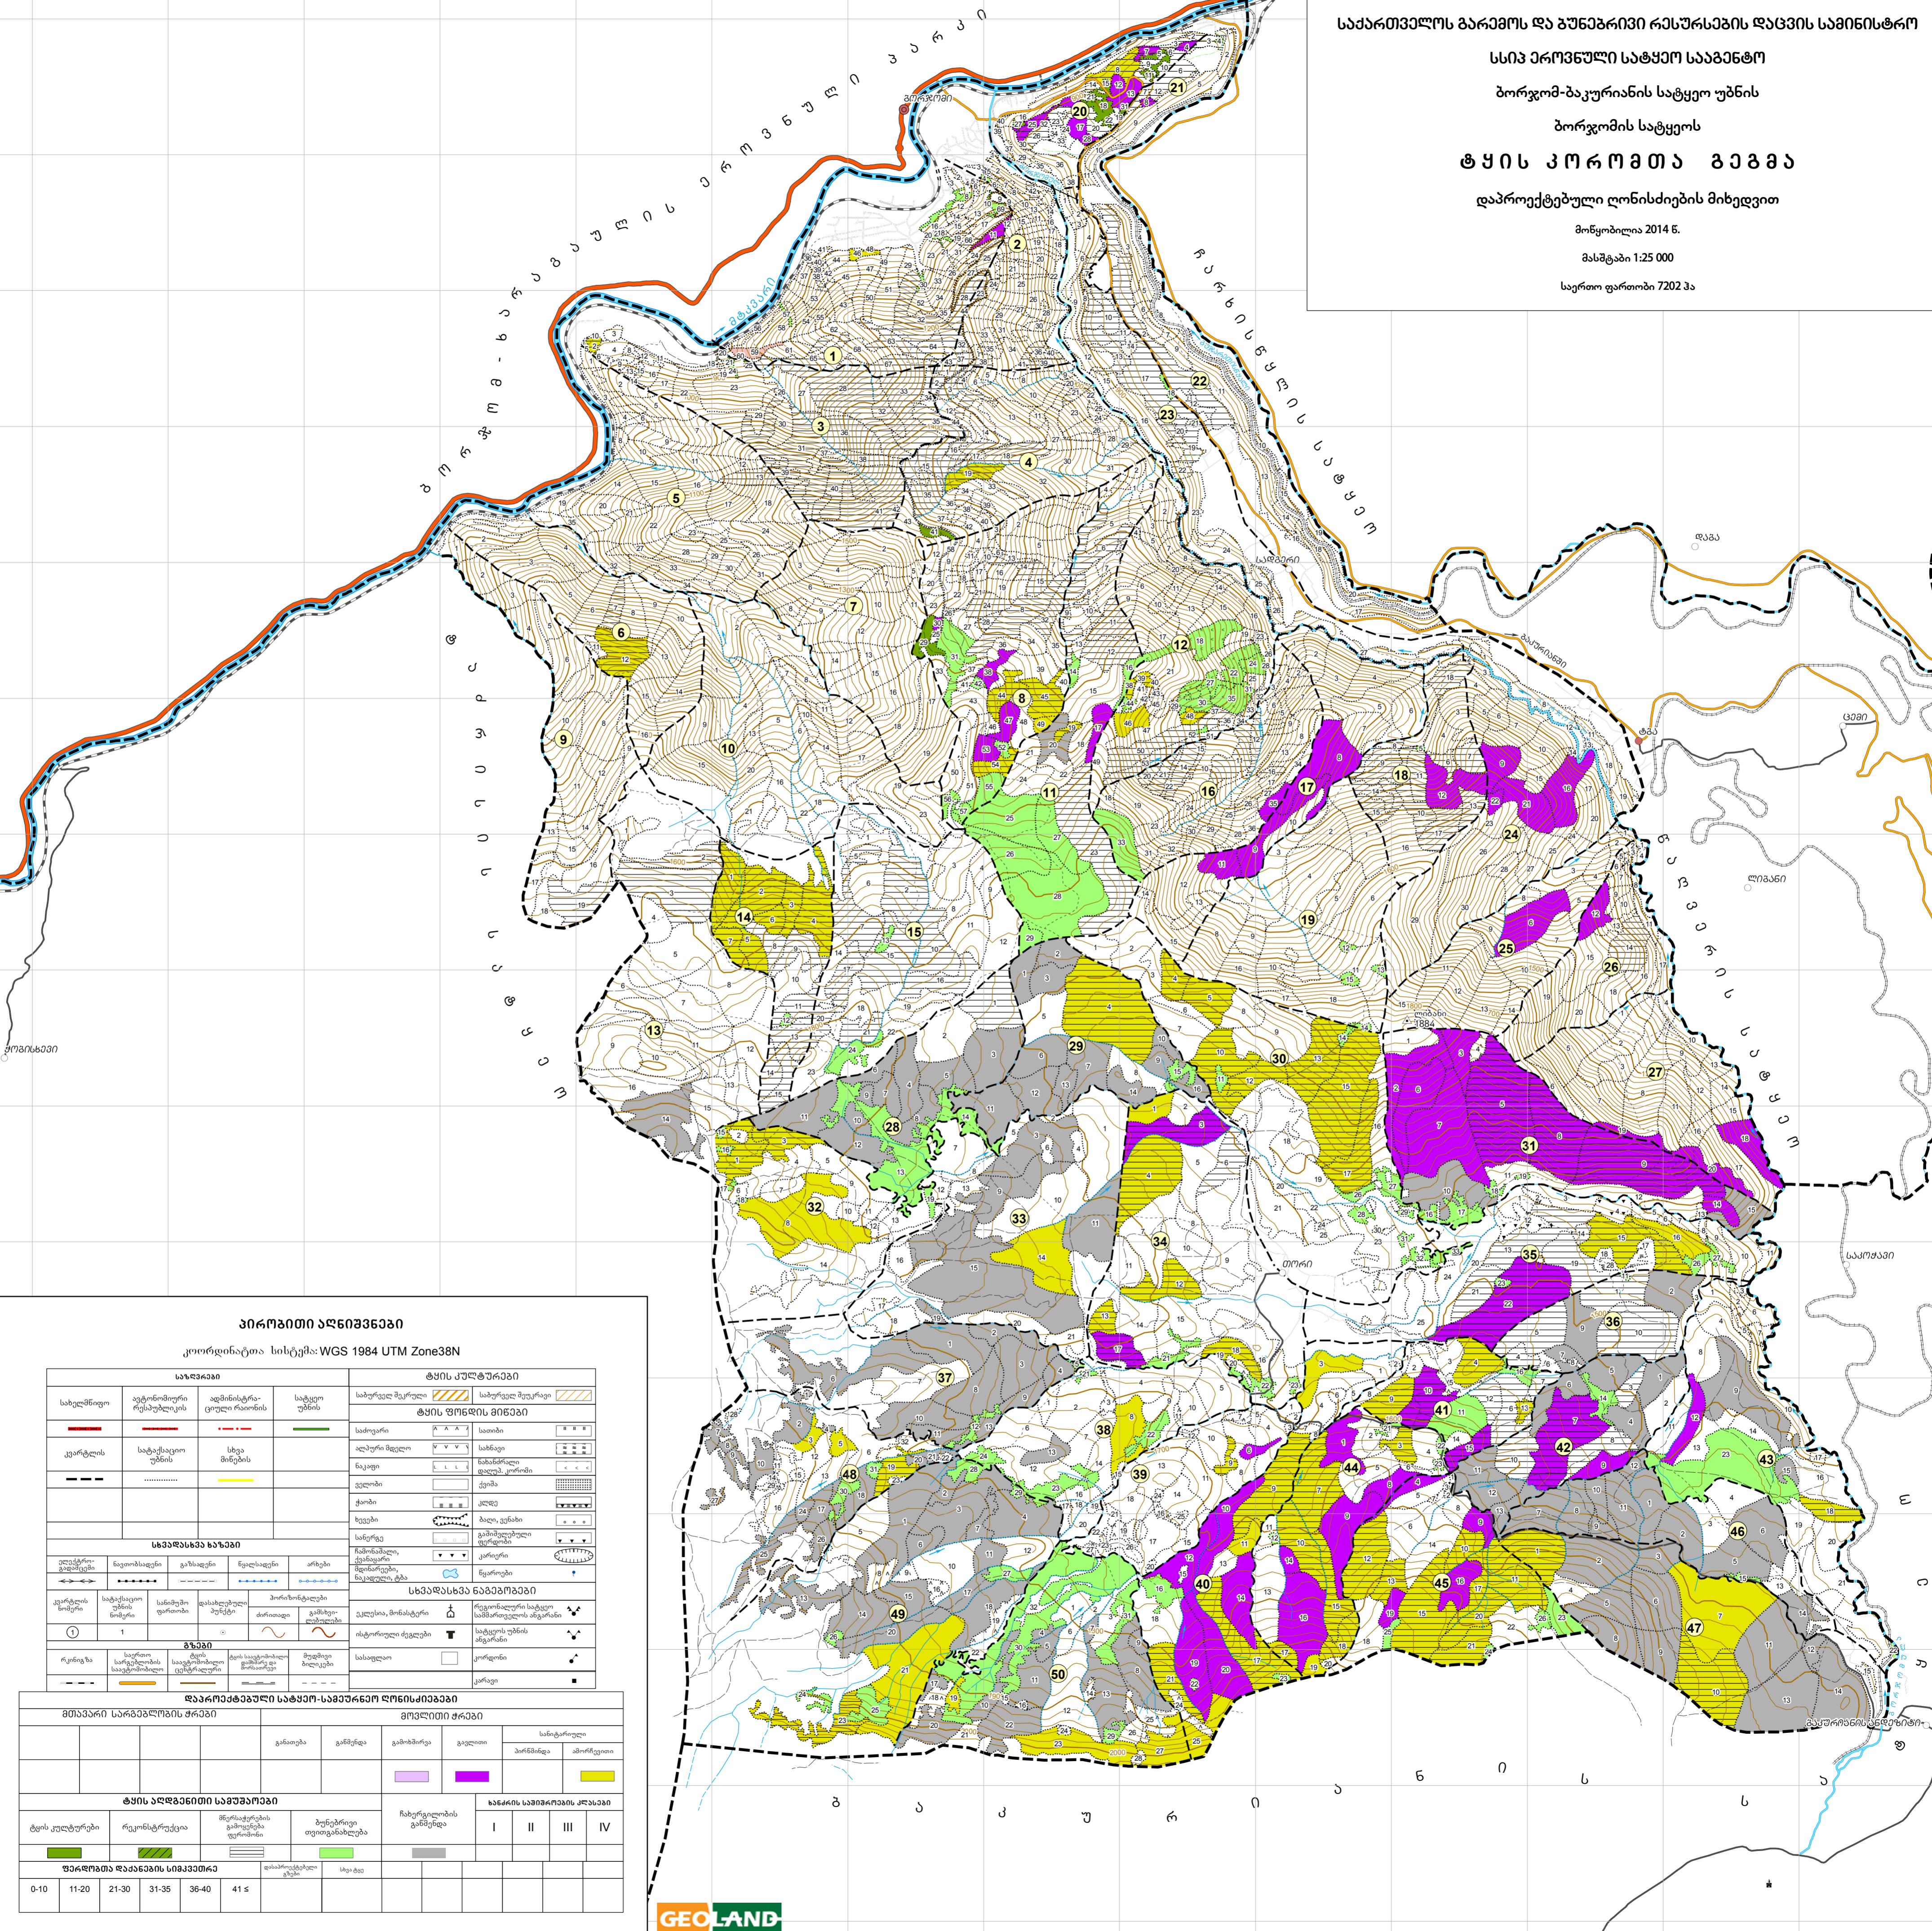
საქართველოს გარემოს და ბუნებრივი რესურსების დაცვის სამინისტრო
სსიპ ეროვნული სატყეო სააგენტო
ბორჯომ-ბაკურიანის სატყეო უბნის
ბორჯომის სატყეოს
ტყის კორომთა გეგმა
დაპროექტებული ღონისძიებების მიხედვით
მოწყობილია 2014 წ.
მასშტაბი 1:25 000
საერთო ფართობი 7202 ჰა

ბორჯომ-ხარაგაულის ეროვნული პარკი
ჩარნისწყლის სატყეო
წაღვერის სატყეო
ბაკურიანის სატყეო
ბ ა კ უ რ ი ა ნ ი ს
ბორჯომი
დაბა
ლიკანი
ცემი
საკოჭავი
ბაკურიანის ანდეზიტი
ყვიბისი
თორი

1 2 3 4 5 6 7 8 9 10 11 12 13 14 15 16 17 18 19 20 21 22 23 24 25 26 27 28 29 30 31 32 33 34 35 36 37 38 39 40 41 42 43 44 45 46 47 48 49 50

პირობითი აღნიშვნები
კოორდინატთა სისტემა: WGS 1984 UTM Zone38N

საზღვრები
| სახელმწიფო | ავტონომიური რესპუბლიკის | ადმინისტრაციული რაიონის | სატყეო უბნის |
|---|---|---|---|
| კვარტლის | სატყეო უბნის | სხვა მიწების | |

ტყის კულტურები
საშუალო შეკრული | საშუალო შეკრული
ტყის ფონდის მიწები
საძოვარი | სათიბი
ალპური მდელო | სახნავი
ნაკვეთი | ნარჩენი
ველობი | ქვიშა
ქვიშა | კლდე
ხევები | ბაღი, ვენახი
სასოფლო | გამოუყენებელი ფართობი
ნაშალი | კარიერი
ტბა, წყალსაცავი
სხვადასხვა ხაზები
ელექტრო გადამცემი | ნავთობსადენი | გაზსადენი | წყალსადენი | არხები
კვარტლის ნომერი | სატყეო უბნის ნომერი | სასიმაღლო ნიშნული
სხვადასხვა ნაგებობები
ეკლესია, მონასტერი
ისტორიული ძეგლები
სასაფლაო
გზები
რკინიგზა | საერთო სარგებლობის საავტომობილო | ტყის საავტომობილო | გრუნტის

დაპროექტებული სატყეო-სამეურნეო ღონისძიებები
მთავარი სარგებლობის ჭრები
მოვლითი ჭრები
განათება | გაწმენდა | გამოხშირვა | გავლითი
სანიტარული
ტყის აღდგენითი სამუშაოები
ტყის კულტურები | რეკონსტრუქცია | ბუნებრივი თვითაღდგენა | ჩანერგვლების განწმენდა
ხანძრის საშიშროების კლასები
I | II | III | IV
ფერდობთა დაქანების სიმკვეთრე
0-10 | 11-20 | 21-30 | 31-35 | 36-40 | 41 ≤

GEOLAND